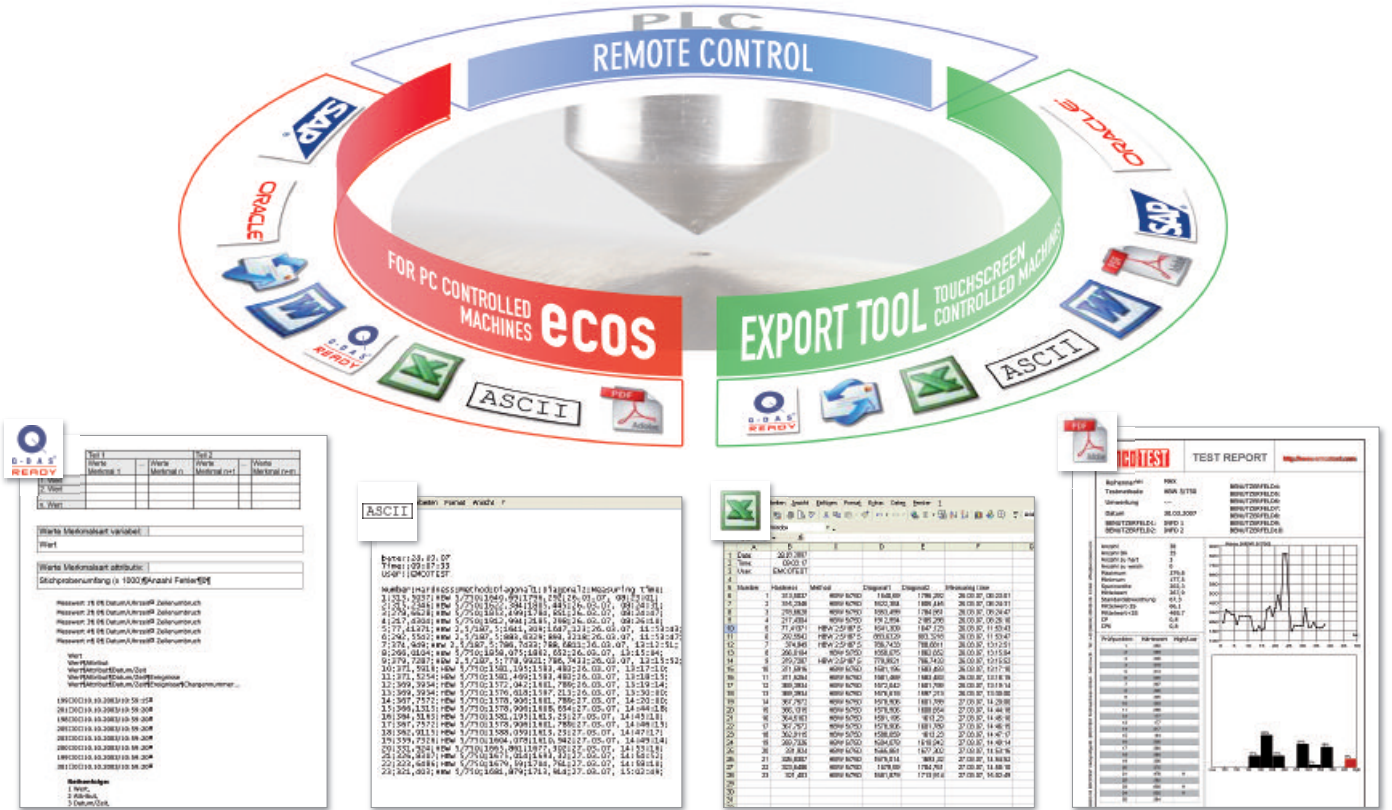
PLC
REMOTE CONTROL
FOR PC CONTROLLED MACHINES
ecos
EXPORT TOOL
TOUCHSCREEN CONTROLLED MACHINES
SAP
ORACLE
ORACLE
SAP
Q-DAS READY
ASCII
ASCII
Q-DAS READY

Teil 1
Teil 2
Werte Merkmal 1
Werte Merkmal n
Werte Merkmal n+1
Werte Merkmal n+m
1. Wert
2. Wert
k. Wert

Werte Merkmalsart variabel:
Wert

Werte Merkmalsart attributiv:
Stichprobenumfang (≤ 1000)¶Anzahl Fehler¶Bf¶

Wert
Reihenfolge:
1. Wert,
2. Attribut,
3. Datum/Zeit,

ASCII

Date:28.02.07
Time:09:07:33
User:EMCOTEST

TEST REPORT

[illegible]